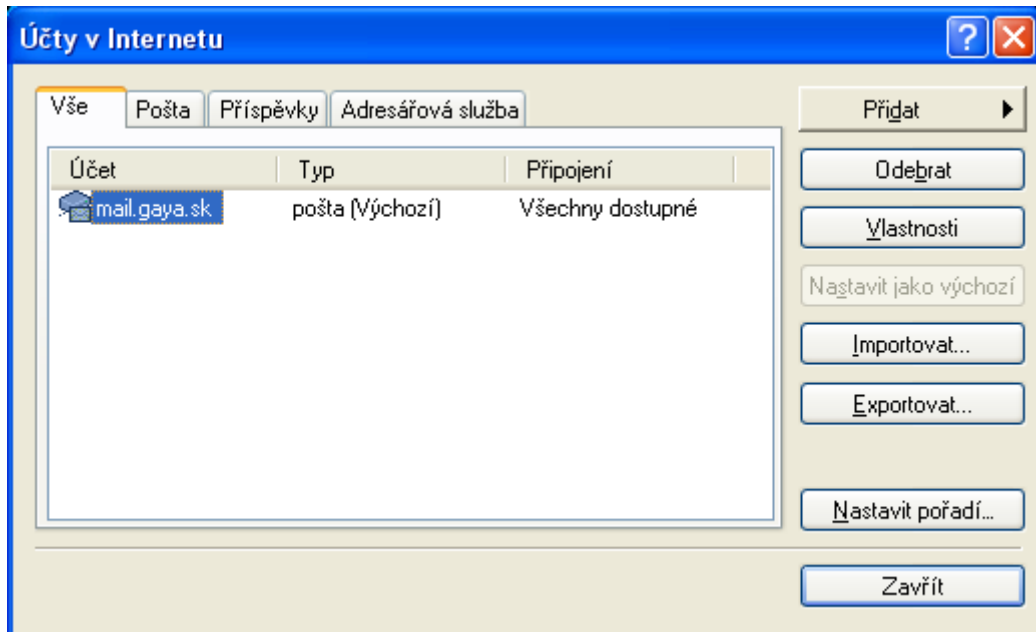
Účty v Internetu

Vše | Pošta | Příspěvky | Adresářová služba

| Účet | Typ | Připojení |
|---|---|---|
| mail.gaya.sk | pošta (Výchozí) | Všechny dostupné |

Přidat

Odebrat

Vlastnosti

Nastavit jako výchozí

Importovat...

Exportovat...

Nastavit pořadí...

Zavřít